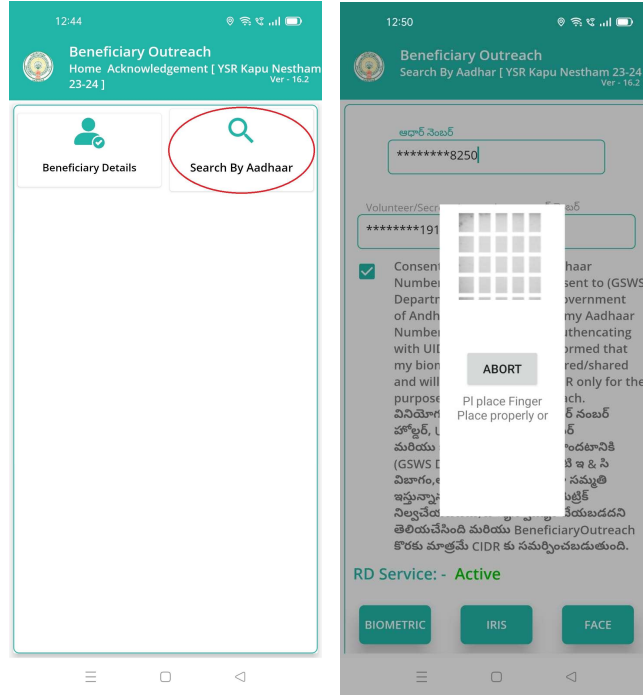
12:44

Beneficiary Outreach
Home Acknowledgement [ YSR Kapu Nestham 23-24 ]
Ver - 16.2

Beneficiary Details

Search By Aadhaar

12:50

Beneficiary Outreach
Search By Aadhar [ YSR Kapu Nestham 23-24 ]
Ver - 16.2

ఆధార్ నెంబర్
********8250

Volunteer/Secr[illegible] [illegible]బర్
********191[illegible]

Consent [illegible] Aadhaar Number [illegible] consent to (GSWS Depart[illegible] Government of Andh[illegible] my Aadhaar Number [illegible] authenticating with UID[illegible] informed that my biom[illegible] stored/shared and will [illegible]R only for the purpose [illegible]ach.
వినియోగ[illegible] ర్ నంబర్ హోల్డర్, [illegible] బర్ మరియు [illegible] ందటానికి (GSWS D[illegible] టి ఇ & సి విభాగం,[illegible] సమ్మతి ఇస్తున్నా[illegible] మెట్రిక్ నిల్వచేయ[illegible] చేయబడదని తెలియచేసింది మరియు BeneficiaryOutreach కొరకు మాత్రమే CIDR కు సమర్పించబడుతుంది.

ABORT

Pl place Finger
Place properly or

RD Service: - Active

BIOMETRIC
IRIS
FACE